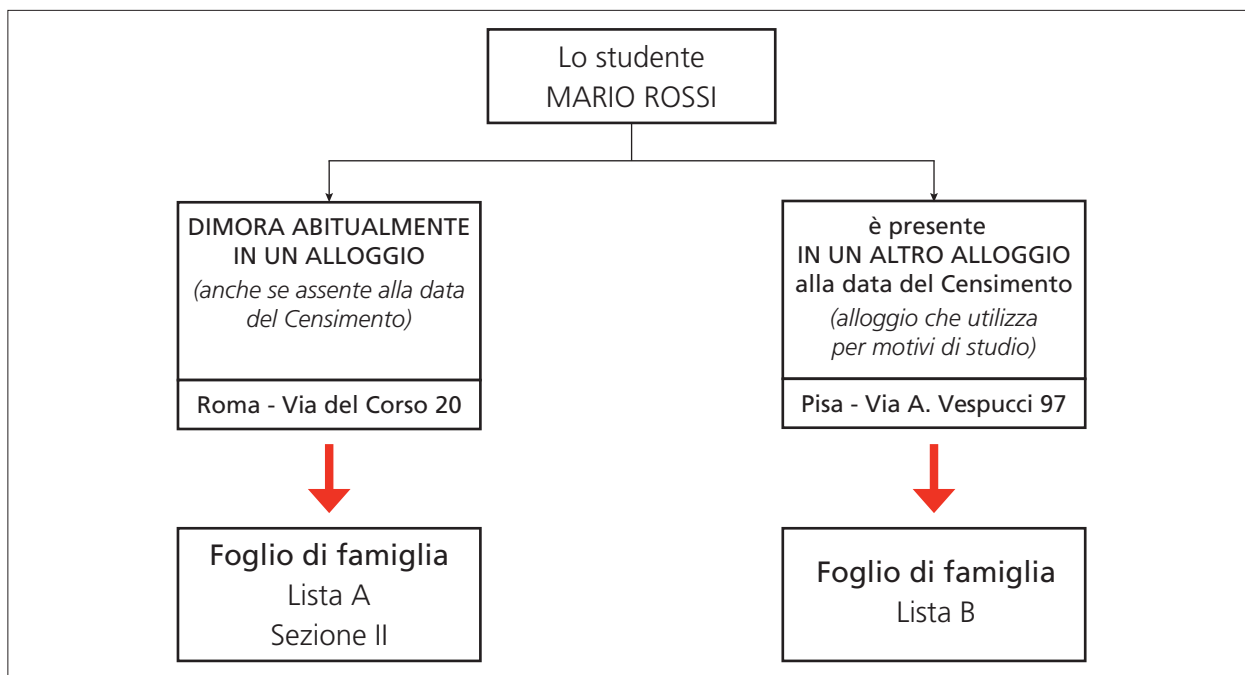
Lo studente
MARIO ROSSI

DIMORA ABITUALMENTE IN UN ALLOGGIO
(anche se assente alla data del Censimento)

Roma - Via del Corso 20

Foglio di famiglia
Lista A
Sezione II

è presente
IN UN ALTRO ALLOGGIO
alla data del Censimento
(alloggio che utilizza per motivi di studio)

Pisa - Via A. Vespucci 97

Foglio di famiglia
Lista B